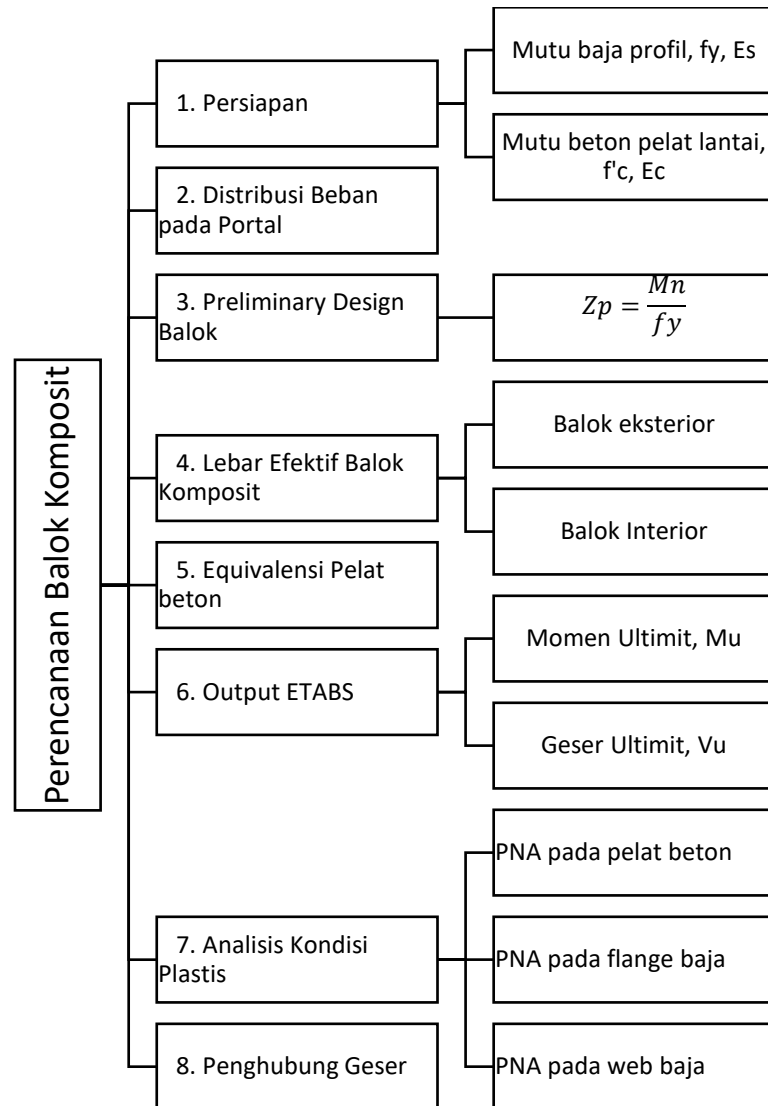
Perencanaan Balok Komposit

1. Persiapan

Mutu baja profil, fy, Es

Mutu beton pelat lantai, f'c, Ec

2. Distribusi Beban pada Portal

3. Preliminary Design Balok

$Zp = \frac{Mn}{fy}$

4. Lebar Efektif Balok Komposit

Balok eksterior

Balok Interior

5. Equivalensi Pelat beton

6. Output ETABS

Momen Ultimit, Mu

Geser Ultimit, Vu

7. Analisis Kondisi Plastis

PNA pada pelat beton

PNA pada flange baja

PNA pada web baja

8. Penghubung Geser